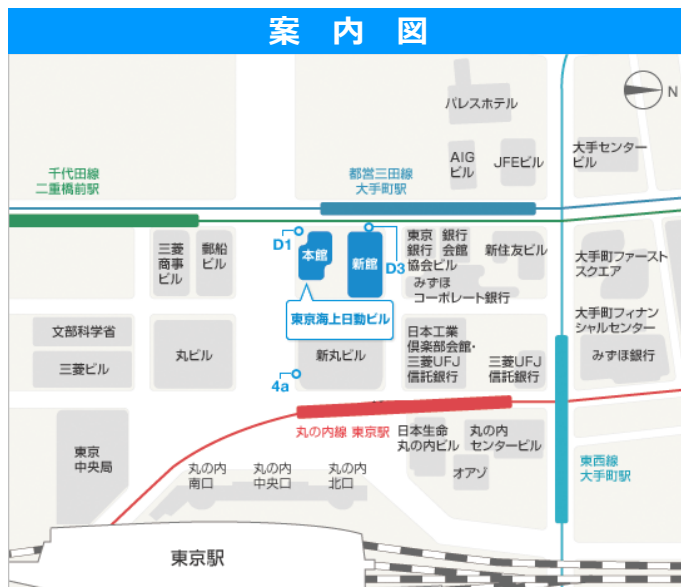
案内図

パレスホテル

N

千代田線
二重橋前駅

都営三田線
大手町駅

AIG
ビル

JFEビル

大手センタービル

D1

本館

新館

D3

東京銀行協会ビル

銀行会館

新住友ビル

大手町ファーストスクエア

三菱商事ビル

郵船ビル

みずほコーポレート銀行

東京海上日動ビル

大手町フィナンシャルセンター

文部科学省

三菱ビル

丸ビル

新丸ビル

日本工業倶楽部会館・三菱UFJ信託銀行

三菱UFJ信託銀行

みずほ銀行

4a

丸の内線 東京駅

日本生命丸の内ビル

丸の内センタービル

東京中央局

丸の内南口

丸の内中央口

丸の内北口

オアゾ

東西線
大手町駅

東京駅